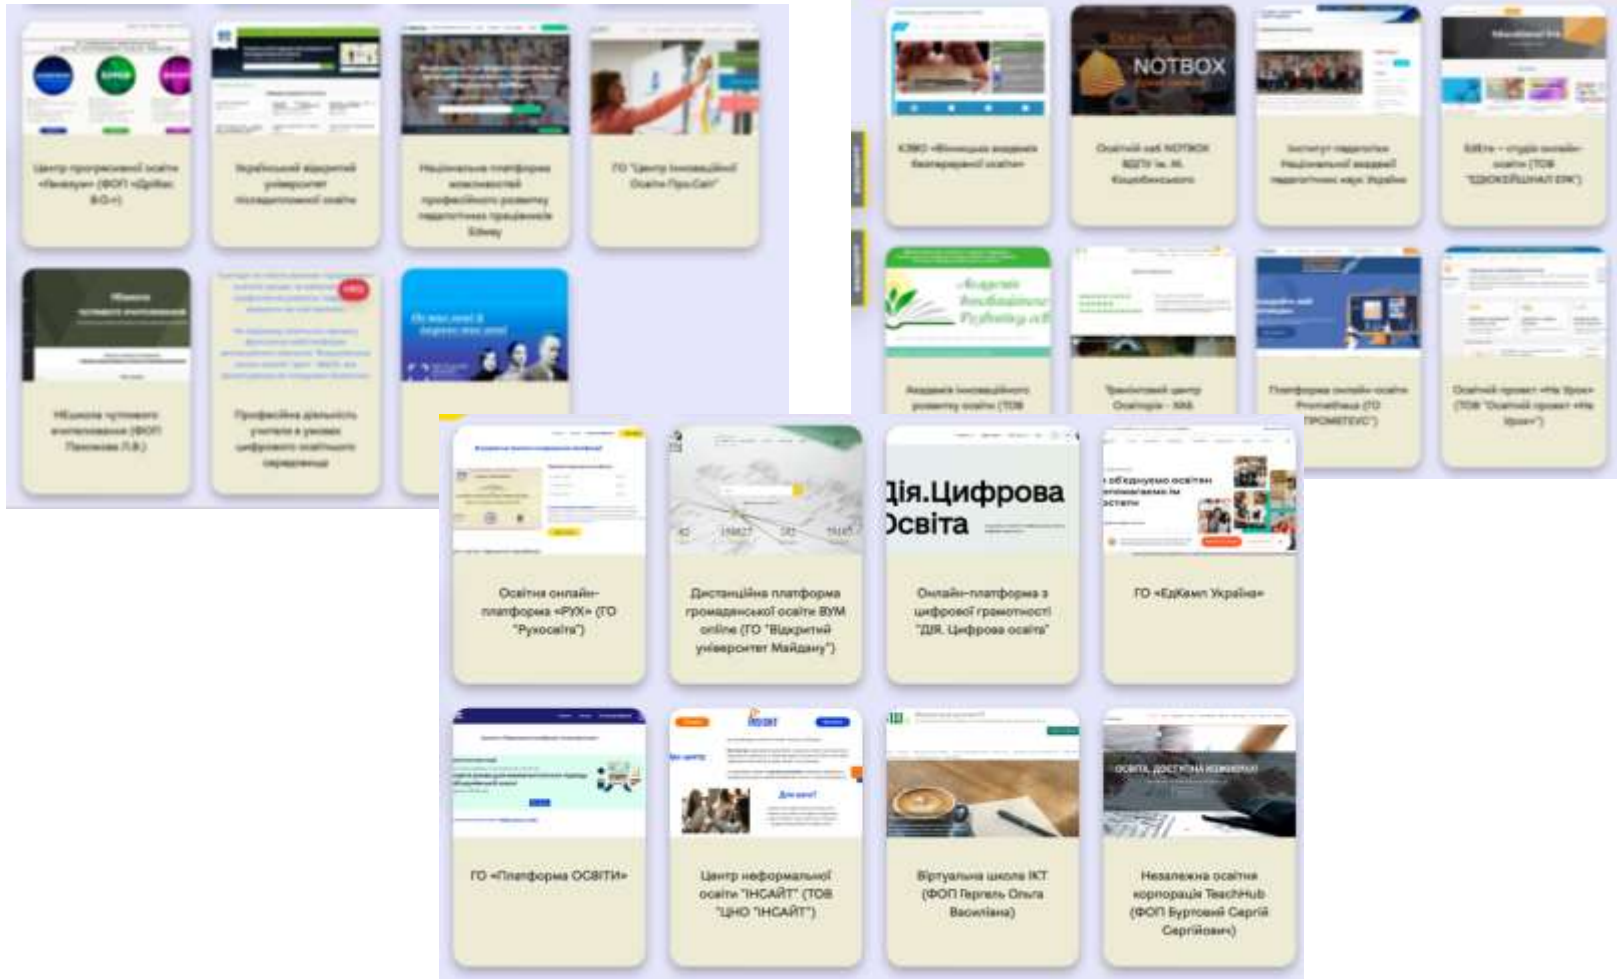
Центр прогресивної освіти «Genesys» (ФОП «Дрібас В.О.»)

Український відкритий університет післядипломної освіти

Національна платформа можливостей професійного розвитку педагогічних працівників Edway

ГО "Центр інноваційної Освіти Про.Світ"

Мішкола чуттєвого вчителювання (ФОП Пакулова Л.В.)

Професійна діяльність учителя в умовах цифрового освітнього середовища

NOTBOX

КЗВО «Вінницька академія безперервної освіти»

Освітній хаб NOTBOX ВДПУ ім. М. Коцюбинського

Інститут педагогіки Національної академії педагогічних наук України

EdEra – студія онлайн-освіти (ТОВ "ЕДЮКЕЙШНАЛ ЕРА")

Академія Інноваційного Розвитку Освіти

Академія інноваційного розвитку освіти (ТОВ

Тренінговий центр Освіторія - ХАБ

Платформа онлайн-освіти Prometheus (ТОВ "ПРОМЕТЕУС")

Освітній проект «На Урок» (ТОВ "Освітній проект «На Урок»")

Освіта онлайн-платформа «РУХ» (ГО "Рухосвіта")

Дистанційна платформа громадянської освіти ВУМ online (ГО "Відкритий університет Майдану")

Дія.Цифрова Освіта

Онлайн-платформа з цифрової грамотності "ДІЯ. Цифрова освіта"

ГО «ЕдКемп Україна»

ГО «Платформа ОСВІТИ»

Центр неформальної освіти "ІНСАЙТ" (ТОВ "ЦНО "ІНСАЙТ")

Віртуальна школа ІКТ (ФОП Пергель Ольга Василівна)

ОСВІТА, ДОСТУПНА КОЖНОМУ

Незалежна освітня корпорація TeachHub (ФОП Буртовий Сергій Сергійович)